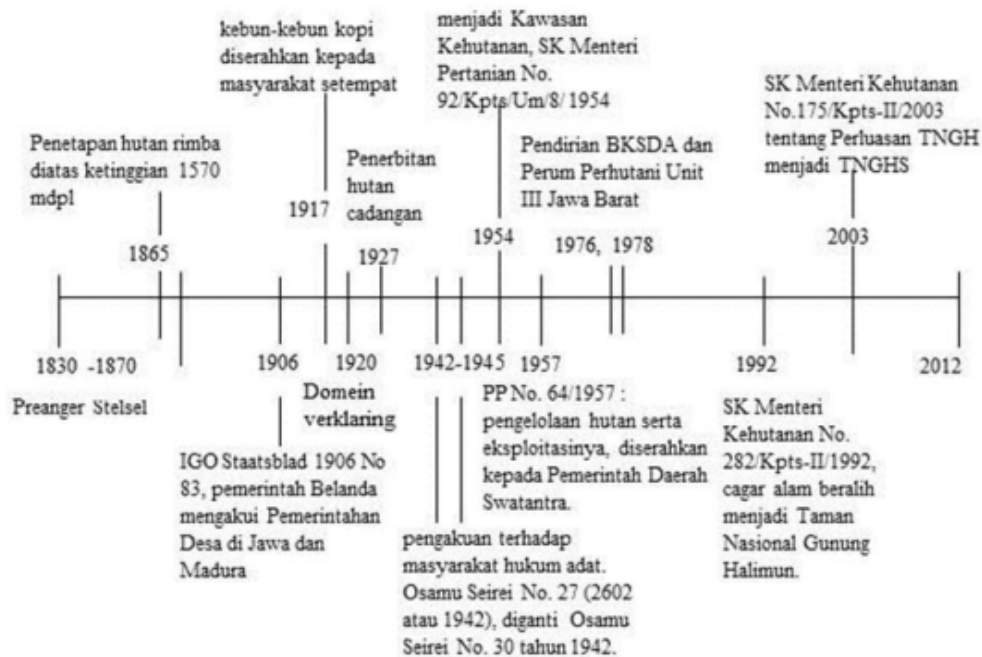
kebun-kebun kopi diserahkan kepada masyarakat setempat

menjadi Kawasan Kehutanan, SK Menteri Pertanian No. 92/Kpts/Um/8/ 1954

SK Menteri Kehutanan No.175/Kpts-II/2003 tentang Perluasan TNGH menjadi TNGHS

Penetapan hutan rimba diatas ketinggian 1570 mdpl

Penerbitan hutan cadangan

Pendirian BKSDA dan Perum Perhutani Unit III Jawa Barat

1865

1917

1927

1954

1976, 1978

2003

1830 -1870

1906

1920

1942-1945

1957

1992

2012

Preanger Stelsel

Domein verklaring

PP No. 64/1957 : pengelolaan hutan serta eksploitasinya, diserahkan kepada Pemerintah Daerah Swatantra.

SK Menteri Kehutanan No. 282/Kpts-II/1992, cagar alam beralih menjadi Taman Nasional Gunung Halimun.

IGO Staatsblad 1906 No 83, pemerintah Belanda mengakui Pemerintahan Desa di Jawa dan Madura

pengakuan terhadap masyarakat hukum adat. Osamu Seirei No. 27 (2602 atau 1942), diganti Osamu Seirei No. 30 tahun 1942.